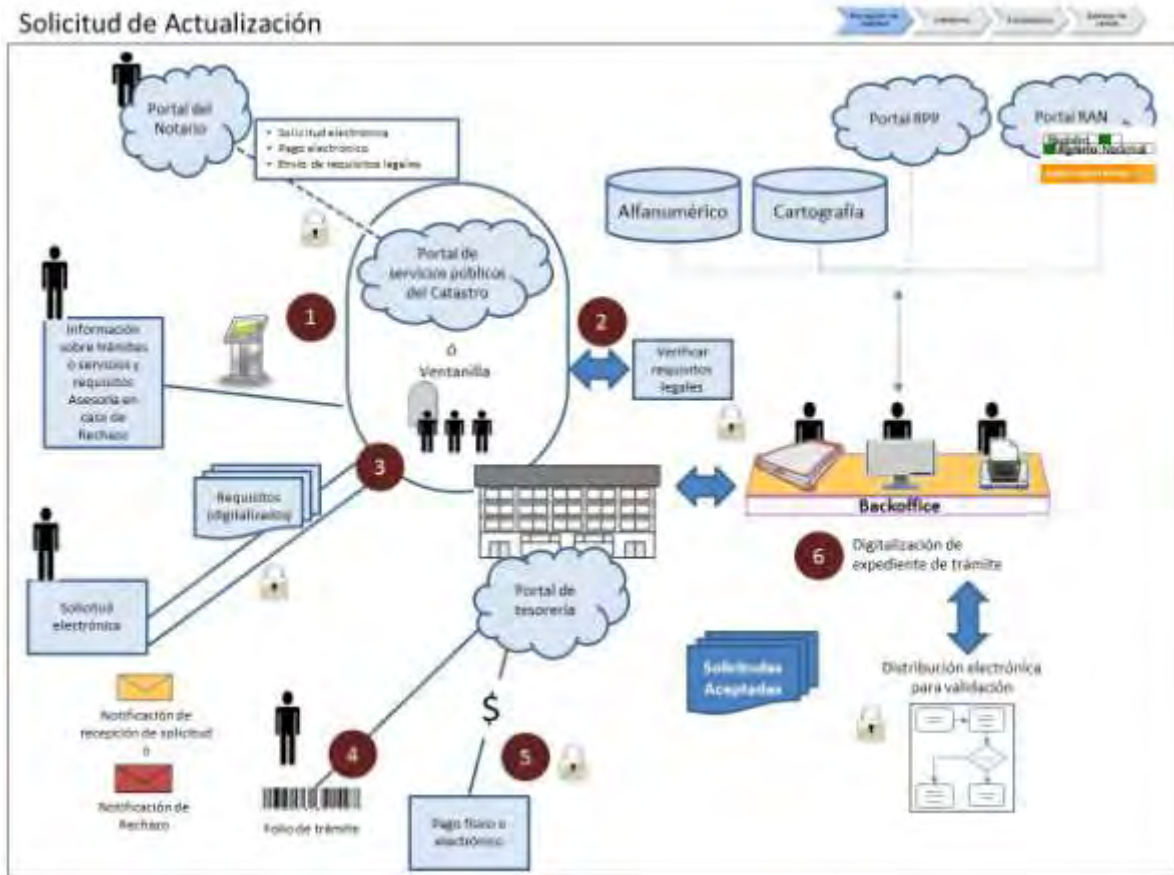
Solicitud de Actualización

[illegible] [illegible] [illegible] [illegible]

Portal del Notario

• Solicitud electrónica
• Pago electrónico
• Envío de requisitos legales

Portal RPP

Portal RAN

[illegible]

Alfanumérico

Cartografía

Portal de servicios públicos del Catastro

Ó

Ventanilla

1

2

Verificar requisitos legales

Información sobre trámites o servicios y requisitos Asesoría en caso de Rechazo

3

Requisitos (digitalizados)

Backoffice

6

Digitalización de expediente de trámite

Solicitud electrónica

Portal de tesorería

Solicitudes Aceptadas

Distribución electrónica para validación

Notificación de recepción de solicitud o

Notificación de Rechazo

$

4

5

Folio de trámite

Pago físico o electrónico